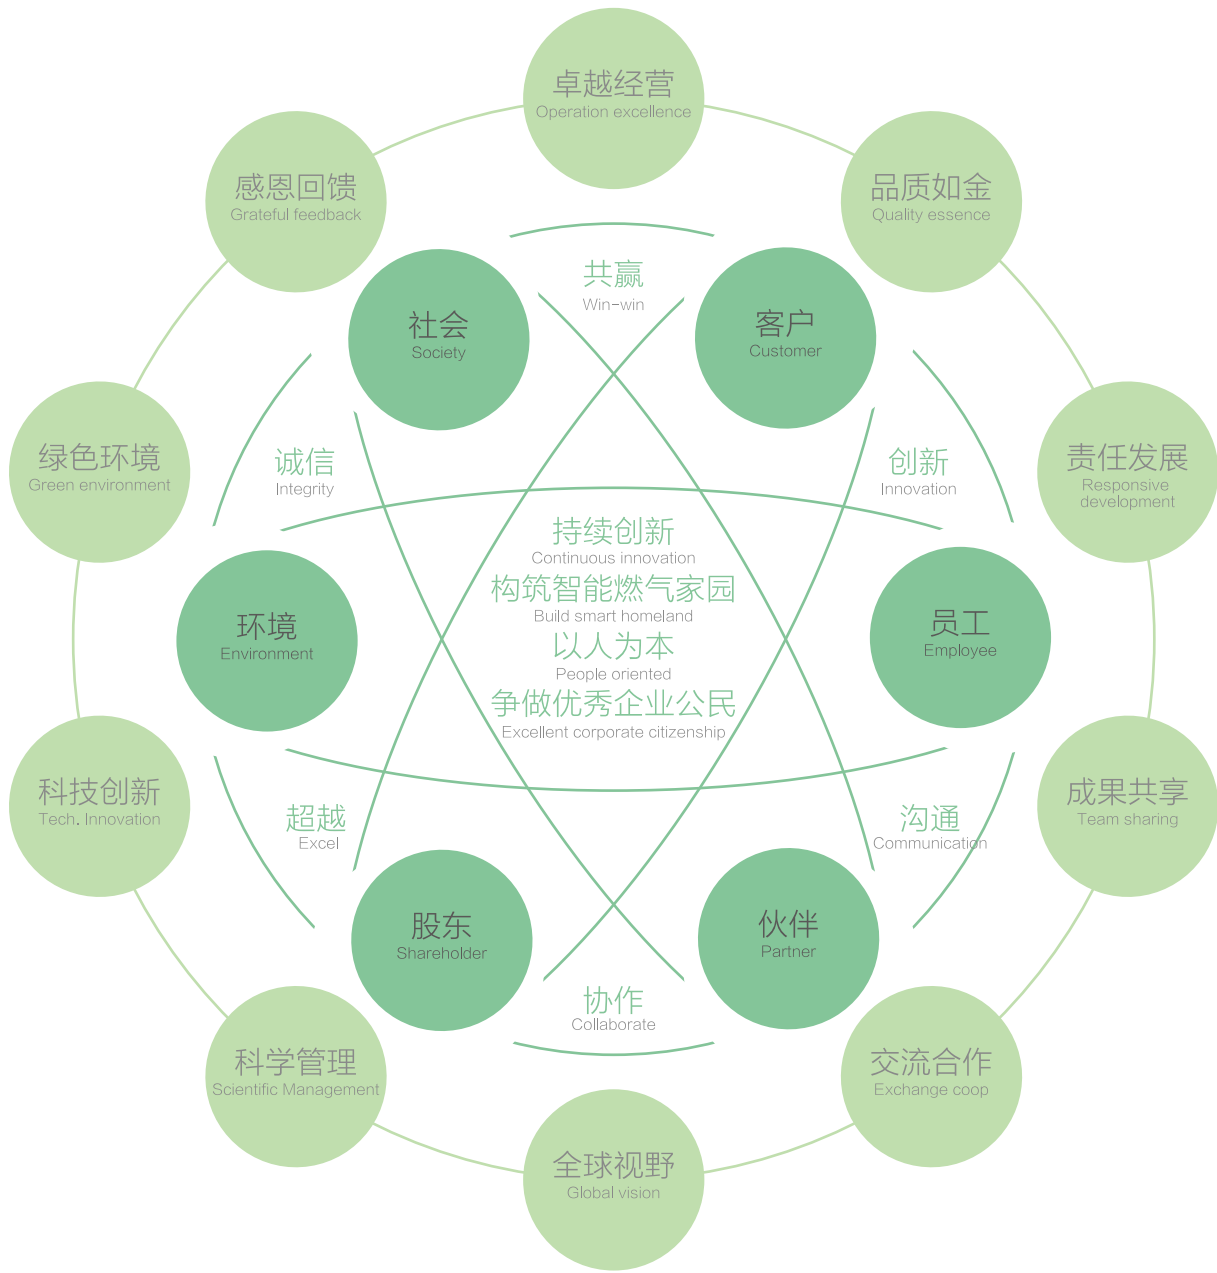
卓越经营
Operation excellence

感恩回馈
Grateful feedback

品质如金
Quality essence

共赢
Win-win

社会
Society

客户
Customer

绿色环境
Green environment

诚信
Integrity

创新
Innovation

责任发展
Responsive development

持续创新
Continuous innovation
构筑智能燃气家园
Build smart homeland
以人为本
People oriented
争做优秀企业公民
Excellent corporate citizenship

环境
Environment

员工
Employee

科技创新
Tech. Innovation

超越
Excel

沟通
Communication

成果共享
Team sharing

股东
Shareholder

伙伴
Partner

协作
Collaborate

科学管理
Scientific Management

交流合作
Exchange coop

全球视野
Global vision